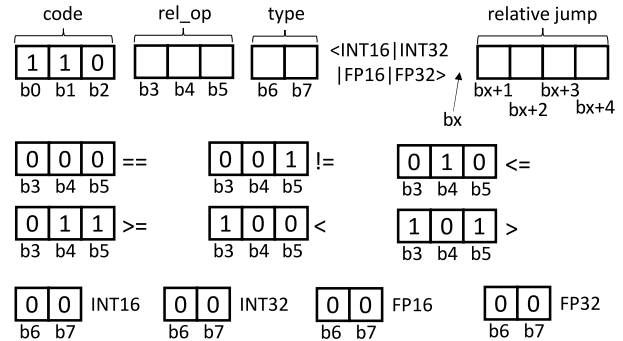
code rel_op type relative jump

1 1 0
b0 b1 b2

b3 b4 b5

b6 b7

<INT16|INT32 |FP16|FP32>

bx

bx+1 bx+2 bx+3 bx+4

0 0 0 ==
b3 b4 b5

0 0 1 !=
b3 b4 b5

0 1 0 <=
b3 b4 b5

0 1 1 >=
b3 b4 b5

1 0 0 <
b3 b4 b5

1 0 1 >
b3 b4 b5

0 0 INT16
b6 b7

0 0 INT32
b6 b7

0 0 FP16
b6 b7

0 0 FP32
b6 b7